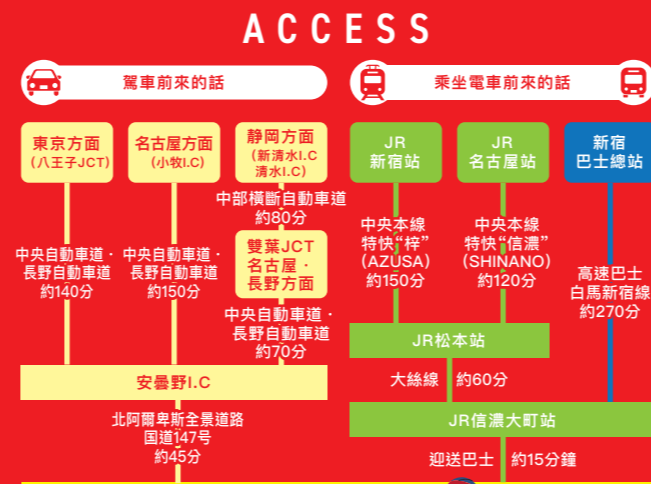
ACCESS

駕車前來的話

東京方面
(八王子JCT)

名古屋方面
(小牧I.C)

静岡方面
(新清水I.C 清水I.C)

中部横斷自動車道
約80分

雙葉JCT
名古屋・長野方面

中央自動車道・長野自動車道
約140分

中央自動車道・長野自動車道
約150分

中央自動車道・長野自動車道
約70分

安曇野I.C

北阿爾卑斯全景道路
国道147号
約45分

乘坐電車前來的話

JR
新宿站

JR
名古屋站

新宿
巴士總站

中央本線
特快"梓"
(AZUSA)
約150分

中央本線
特快"信濃"
(SHINANO)
約120分

高速巴士
白馬新宿線
約270分

JR松本站

大絲線 約60分

JR信濃大町站

迎送巴士 約15分鐘